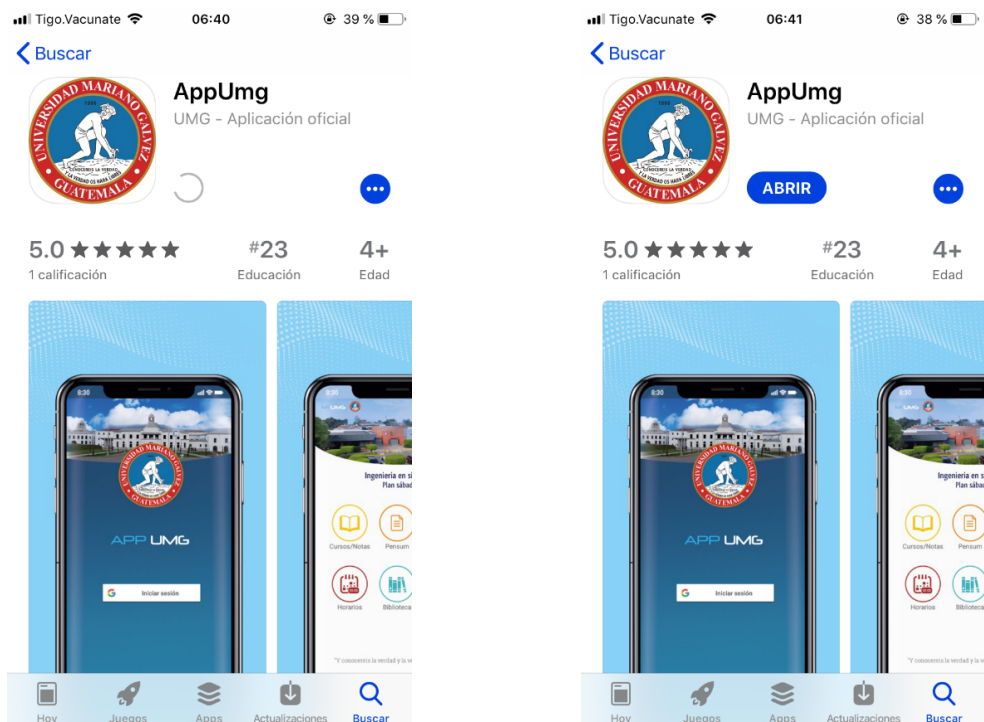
Tigo.Vacunate 06:40 39 %

Buscar

UNIVERSIDAD MARIANO GALVEZ GUATEMALA

AppUmg

UMG - Aplicación oficial

5.0 ★★★★★
1 calificación

#23
Educación

4+
Edad

APP UMG

Iniciar sesión

UMG

Ingeniería en s
Plan sábad

Cursos/Notas
Pensum
Horarios
Biblioteca

Hoy
Juegos
Apps
Actualizaciones
Buscar

Tigo.Vacunate 06:41 38 %

Buscar

UNIVERSIDAD MARIANO GALVEZ GUATEMALA

AppUmg

UMG - Aplicación oficial

ABRIR

5.0 ★★★★★
1 calificación

#23
Educación

4+
Edad

APP UMG

Iniciar sesión

UMG

Ingeniería en s
Plan sábad

Cursos/Notas
Pensum
Horarios
Biblioteca

Hoy
Juegos
Apps
Actualizaciones
Buscar